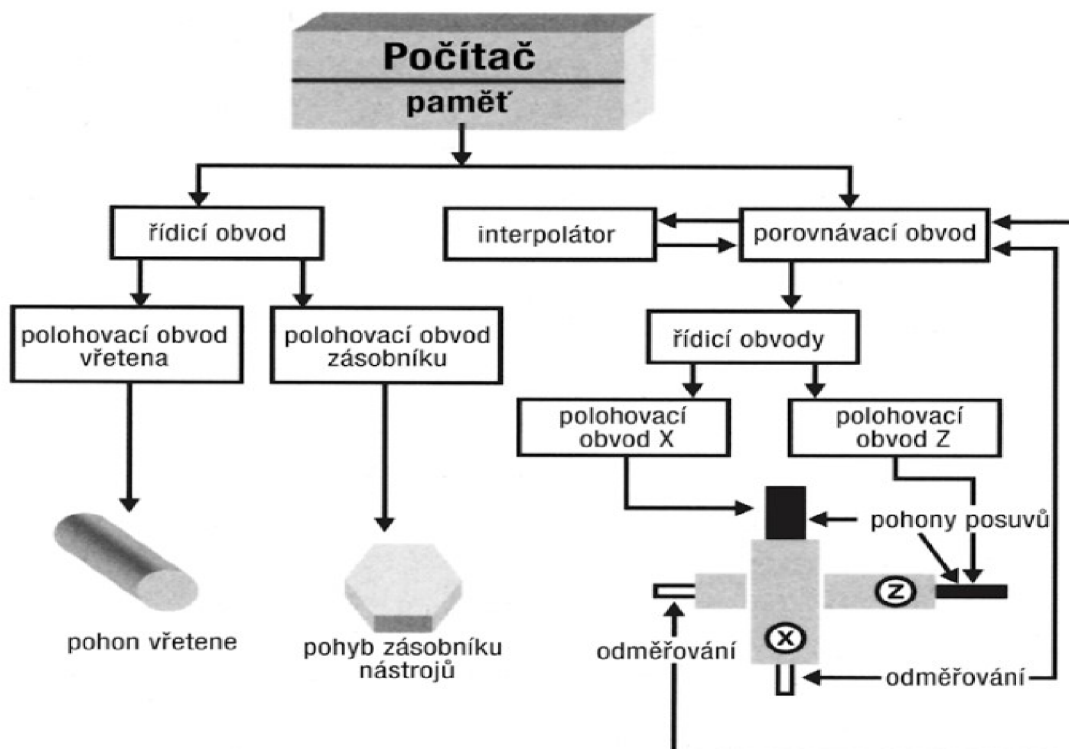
Počítač
paměť

řídicí obvod

interpolátor

porovnávací obvod

polohovací obvod vřetena

polohovací obvod zásobníku

řídicí obvody

polohovací obvod X

polohovací obvod Z

pohony posuvů

Z

X

pohon vřetene

pohyb zásobníku nástrojů

odměřování

odměřování